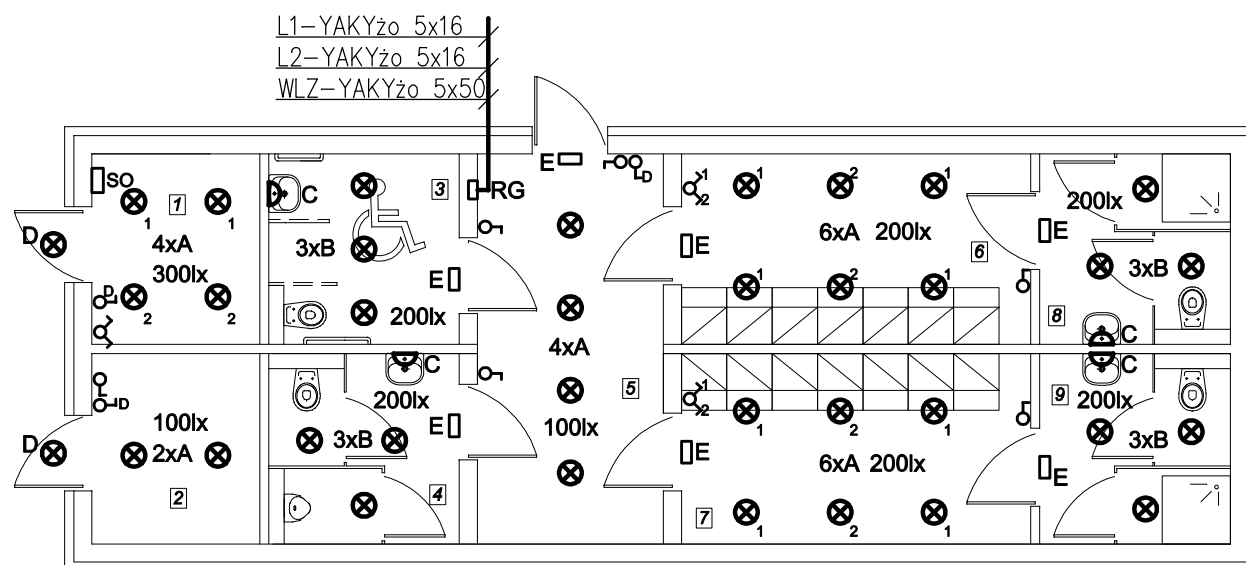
L1–YAKYżo 5x16
L2–YAKYżo 5x16
WLZ–YAKYżo 5x50

SO
1
1
1
D
4xA
300lx
D
2
2

C
3
RG
3xB
E
200lx

E
D

1
2
1
2
6xA 200lx
E
6

200lx
E
3xB
8
C

100lx
2xA
D
2

C
200lx
3xB
E
4

4xA
5
100lx

1
2
E
1
2
1
6xA 200lx
7
1
2
1

C
9
200lx
3xB
E